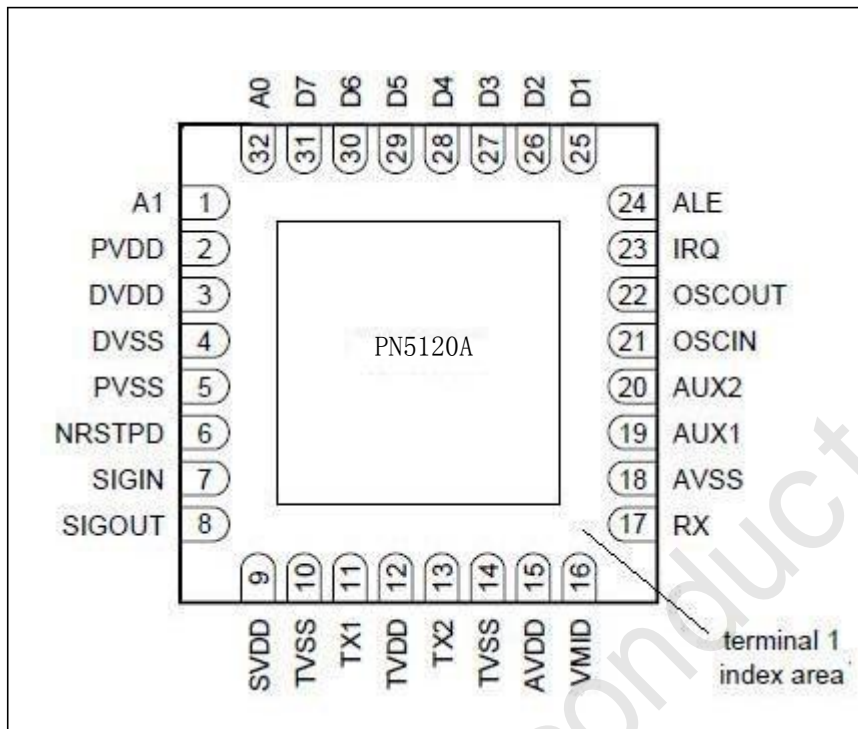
A0 D7 D6 D5 D4 D3 D2 D1

32 31 30 29 28 27 26 25

A1 1
PVDD 2
DVDD 3
DVSS 4
PVSS 5
NRSTPD 6
SIGIN 7
SIGOUT 8

PN5120A

24 ALE
23 IRQ
22 OSCOUT
21 OSCIN
20 AUX2
19 AUX1
18 AVSS
17 RX

9 10 11 12 13 14 15 16

SVDD TVSS TX1 TVDD TX2 TVSS AVDD VMID

terminal 1 index area